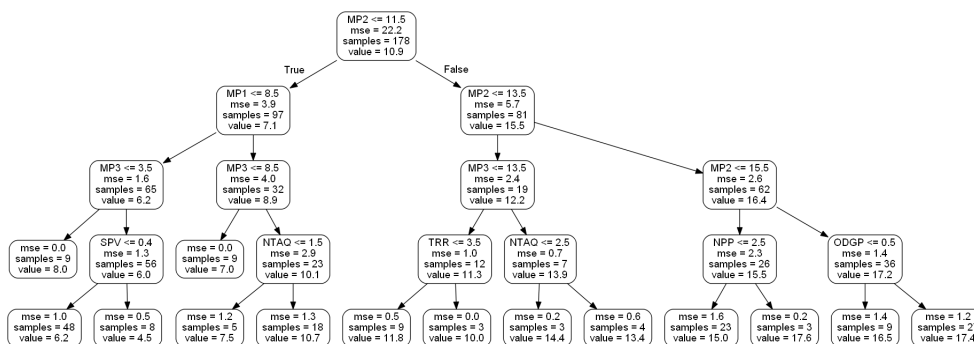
MP2 <= 11.5
mse = 22.2
samples = 178
value = 10.9

True

False

MP1 <= 8.5
mse = 3.9
samples = 97
value = 7.1

MP2 <= 13.5
mse = 5.7
samples = 81
value = 15.5

MP3 <= 3.5
mse = 1.6
samples = 65
value = 6.2

MP3 <= 8.5
mse = 4.0
samples = 32
value = 8.9

MP3 <= 13.5
mse = 2.4
samples = 19
value = 12.2

MP2 <= 15.5
mse = 2.6
samples = 62
value = 16.4

mse = 0.0
samples = 9
value = 8.0

SPV <= 0.4
mse = 1.3
samples = 56
value = 6.0

mse = 0.0
samples = 9
value = 7.0

NTAQ <= 1.5
mse = 2.9
samples = 23
value = 10.1

TRR <= 3.5
mse = 1.0
samples = 12
value = 11.3

NTAQ <= 2.5
mse = 0.7
samples = 7
value = 13.9

NPP <= 2.5
mse = 2.3
samples = 26
value = 15.5

ODGP <= 0.5
mse = 1.4
samples = 36
value = 17.2

mse = 1.0
samples = 48
value = 6.2

mse = 0.5
samples = 8
value = 4.5

mse = 1.2
samples = 5
value = 7.5

mse = 1.3
samples = 18
value = 10.7

mse = 0.5
samples = 9
value = 11.8

mse = 0.0
samples = 3
value = 10.0

mse = 0.2
samples = 3
value = 14.4

mse = 0.6
samples = 4
value = 13.4

mse = 1.6
samples = 23
value = 15.0

mse = 0.2
samples = 3
value = 17.6

mse = 1.4
samples = 9
value = 16.5

mse = 1.2
samples = 2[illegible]
value = 17.4